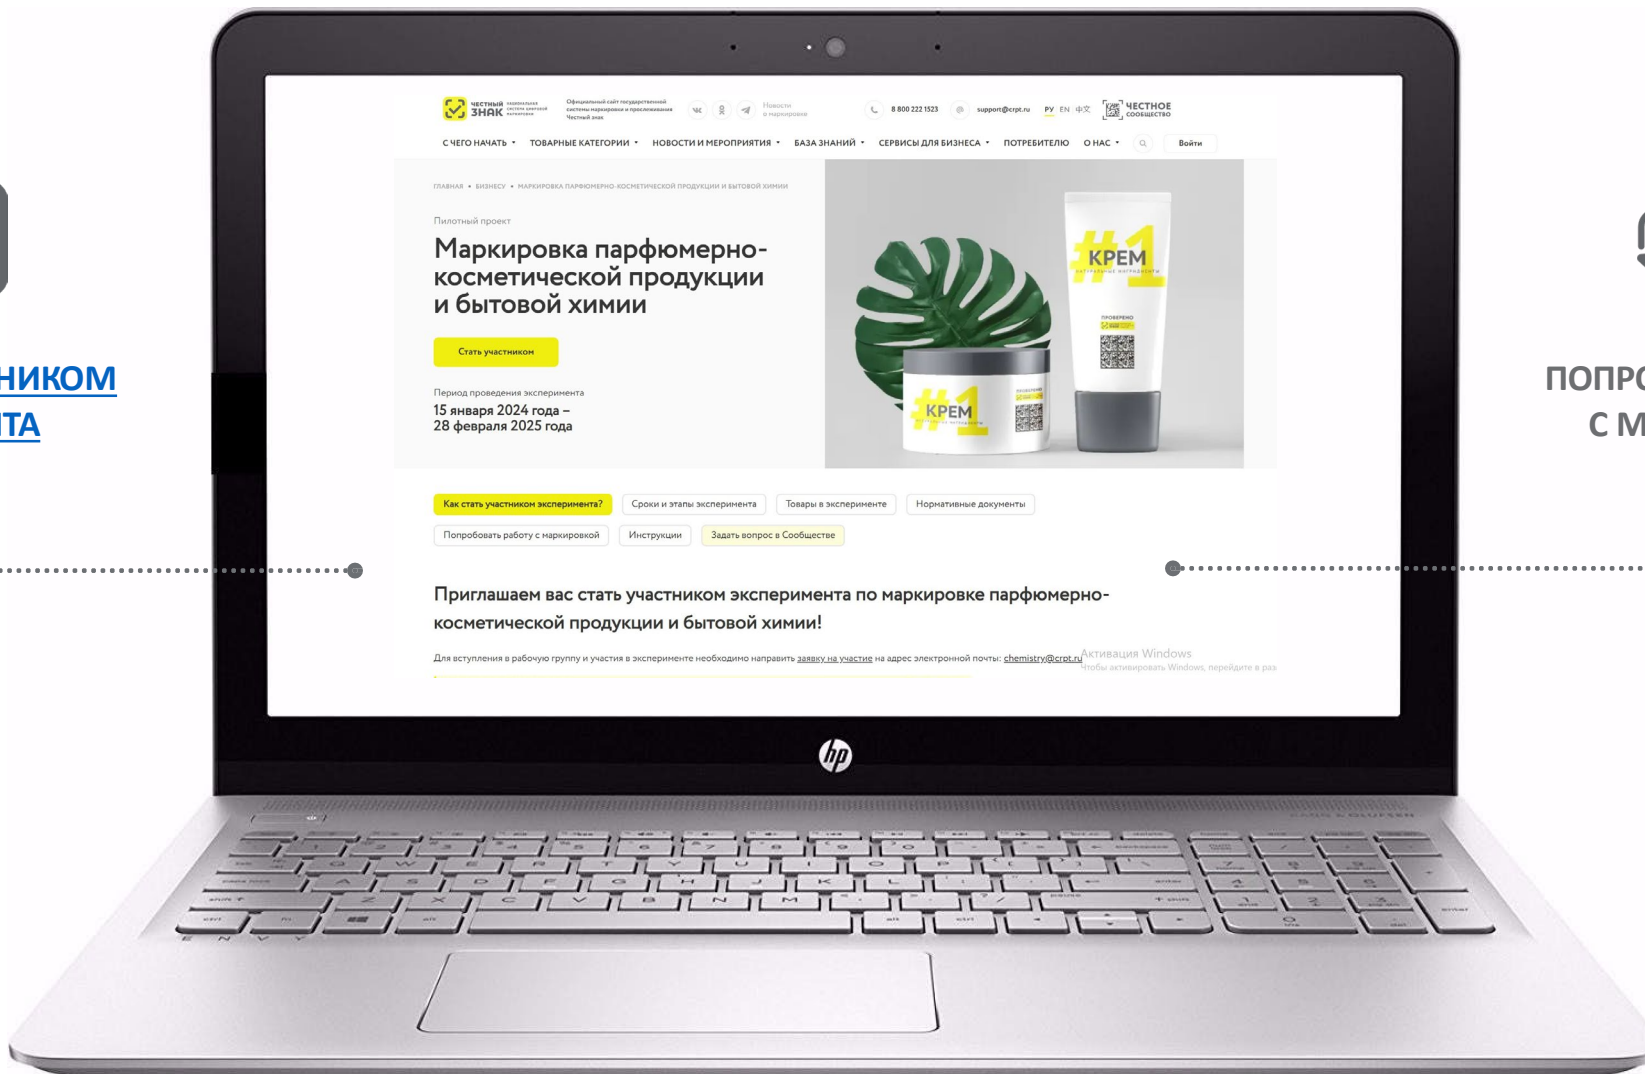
НИКОМ
ТА

ЧЕСТНЫЙ ЗНАК национальная система цифровой маркировки
Официальный сайт государственной системы маркировки и прослеживания Честный знак
Новости о маркировке
8 800 222 1523
support@crpt.ru
РУ EN 中文
ЧЕСТНОЕ СООБЩЕСТВО

С ЧЕГО НАЧАТЬ • ТОВАРНЫЕ КАТЕГОРИИ • НОВОСТИ И МЕРОПРИЯТИЯ • БАЗА ЗНАНИЙ • СЕРВИСЫ ДЛЯ БИЗНЕСА • ПОТРЕБИТЕЛЮ О НАС • Войти

ГЛАВНАЯ • БИЗНЕСУ • МАРКИРОВКА ПАРФЮМЕРНО-КОСМЕТИЧЕСКОЙ ПРОДУКЦИИ И БЫТОВОЙ ХИМИИ

Пилотный проект

Маркировка парфюмерно-косметической продукции и бытовой химии

Стать участником

Период проведения эксперимента
15 января 2024 года – 28 февраля 2025 года

#1 КРЕМ
ПРОВЕРЕНО
#1 КРЕМ

Как стать участником эксперимента?
Сроки и этапы эксперимента
Товары в эксперименте
Нормативные документы
Попробовать работу с маркировкой
Инструкции
Задать вопрос в Сообществе

Приглашаем вас стать участником эксперимента по маркировке парфюмерно-косметической продукции и бытовой химии!

Для вступления в рабочую группу и участия в эксперименте необходимо направить заявку на участие на адрес электронной почты: chemistry@crpt.ru

Активация Windows
Чтобы активировать Windows, перейдите в раз

ПОПР
С М